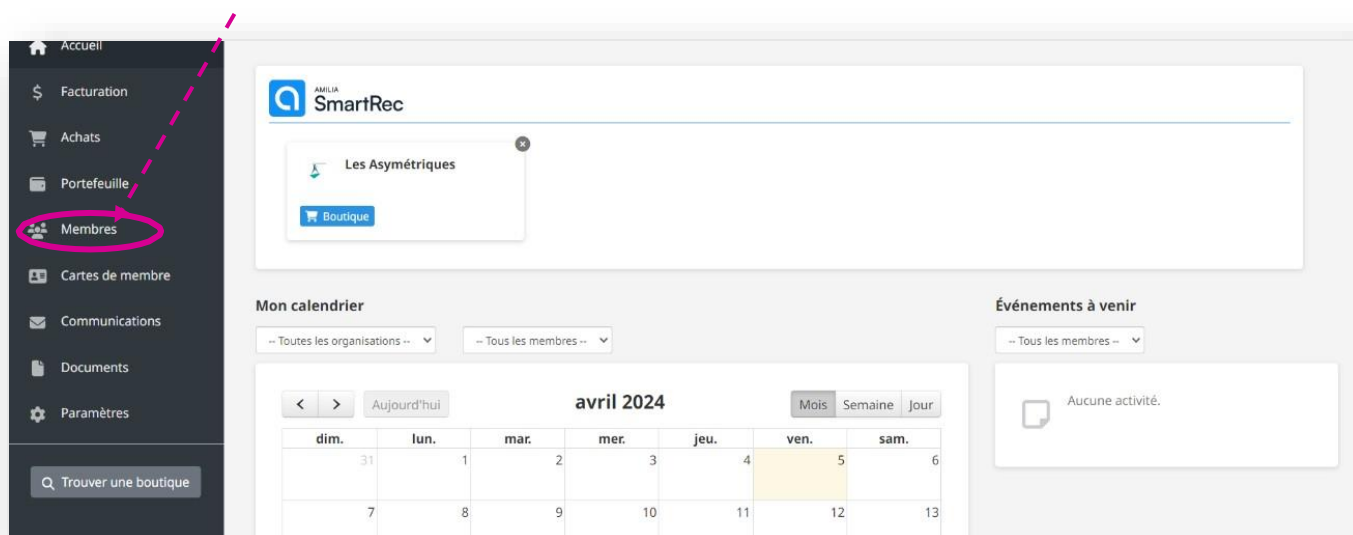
Accueil
Facturation
Achats
Portefeuille
Membres
Cartes de membre
Communications
Documents
Paramètres
Trouver une boutique

AMILIA
SmartRec

Les Asymétriques
Boutique

Mon calendrier
-- Toutes les organisations --
-- Tous les membres --

Aujourd'hui
avril 2024
Mois Semaine Jour

| dim. | lun. | mar. | mer. | jeu. | ven. | sam. |
|---|---|---|---|---|---|---|
| 31 | 1 | 2 | 3 | 4 | 5 | 6 |
| 7 | 8 | 9 | 10 | 11 | 12 | 13 |

Événements à venir
-- Tous les membres --
Aucune activité.